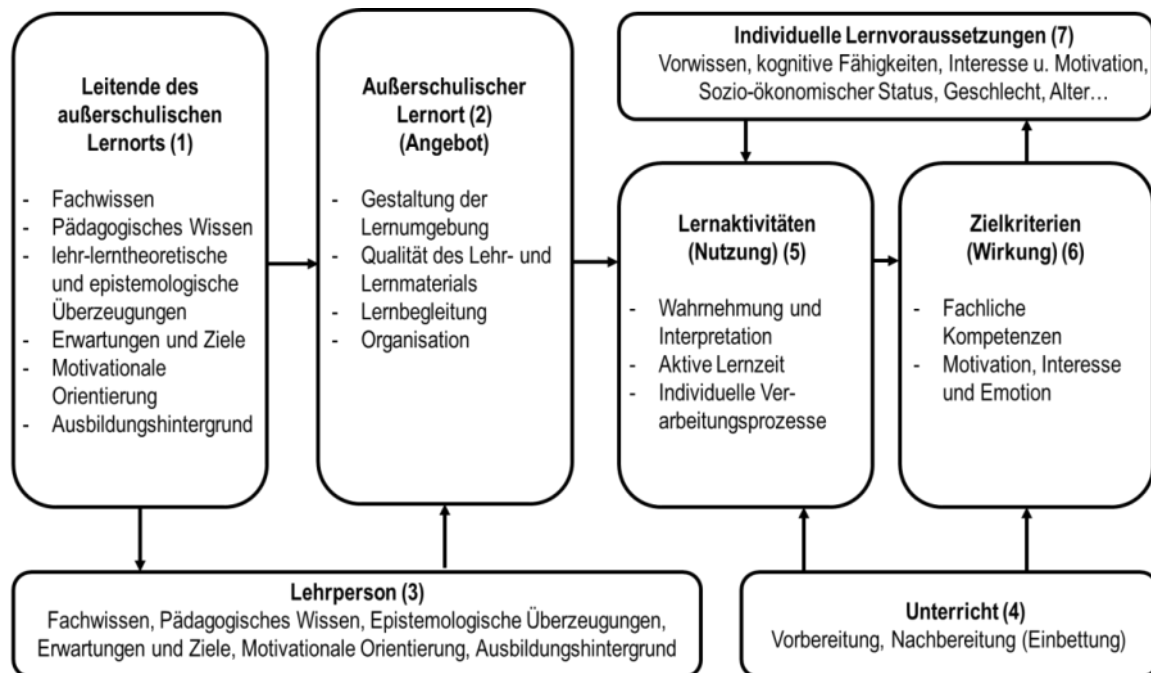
Leitende des außerschulischen Lernorts (1)

- Fachwissen
- Pädagogisches Wissen
- lehr-lerntheoretische und epistemologische Überzeugungen
- Erwartungen und Ziele
- Motivationale Orientierung
- Ausbildungshintergrund

Außerschulischer Lernort (2) (Angebot)

- Gestaltung der Lernumgebung
- Qualität des Lehr- und Lernmaterials
- Lernbegleitung
- Organisation

Individuelle Lernvoraussetzungen (7)
Vorwissen, kognitive Fähigkeiten, Interesse u. Motivation, Sozio-ökonomischer Status, Geschlecht, Alter…

Lernaktivitäten (Nutzung) (5)

- Wahrnehmung und Interpretation
- Aktive Lernzeit
- Individuelle Verarbeitungsprozesse

Zielkriterien (Wirkung) (6)

- Fachliche Kompetenzen
- Motivation, Interesse und Emotion

Lehrperson (3)
Fachwissen, Pädagogisches Wissen, Epistemologische Überzeugungen, Erwartungen und Ziele, Motivationale Orientierung, Ausbildungshintergrund

Unterricht (4)
Vorbereitung, Nachbereitung (Einbettung)